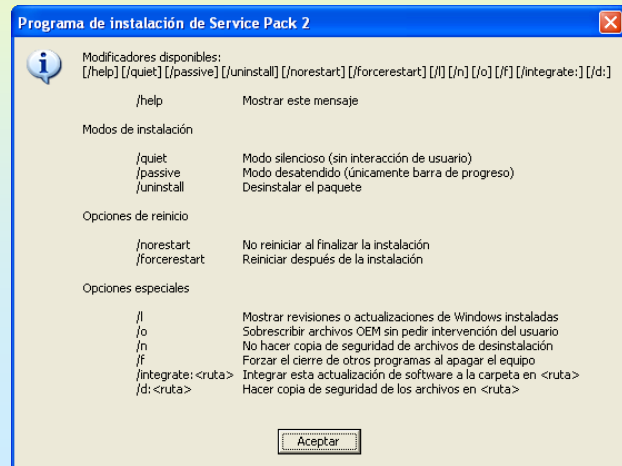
Programa de instalación de Service Pack 2

Modificadores disponibles:
[/help] [/quiet] [/passive] [/uninstall] [/norestart] [/forcerestart] [/l] [/n] [/o] [/f] [/integrate:] [/d:]

/help Mostrar este mensaje

Modos de instalación

/quiet Modo silencioso (sin interacción de usuario)
/passive Modo desatendido (únicamente barra de progreso)
/uninstall Desinstalar el paquete

Opciones de reinicio

/norestart No reiniciar al finalizar la instalación
/forcerestart Reiniciar después de la instalación

Opciones especiales

/l Mostrar revisiones o actualizaciones de Windows instaladas
/o Sobrescribir archivos OEM sin pedir intervención del usuario
/n No hacer copia de seguridad de archivos de desinstalación
/f Forzar el cierre de otros programas al apagar el equipo
/integrate:<ruta> Integrar esta actualización de software a la carpeta en <ruta>
/d:<ruta> Hacer copia de seguridad de los archivos en <ruta>

Aceptar